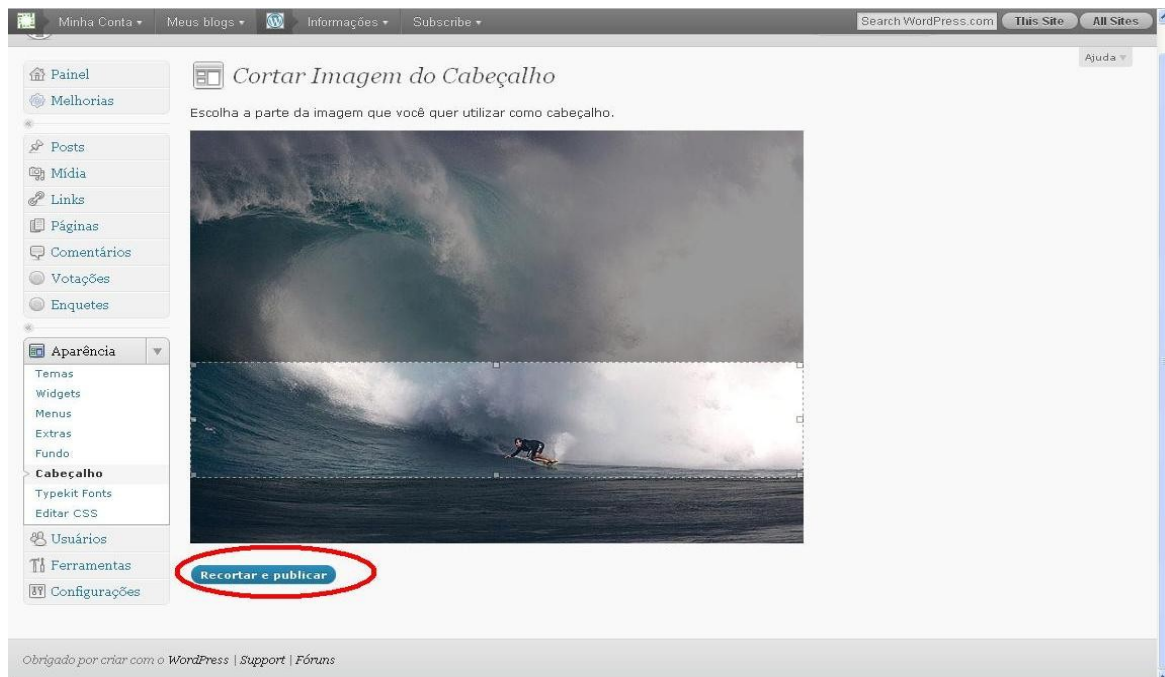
Minha Conta ▾ Meus blogs ▾ Informações ▾ Subscribe ▾ Search WordPress.com This Site All Sites

Ajuda ▾

Painel
Melhorias
Posts
Mídia
Links
Páginas
Comentários
Votações
Enquetes
Aparência
Temas
Widgets
Menus
Extras
Fundo
Cabeçalho
Typekit Fonts
Editar CSS
Usuários
Ferramentas
Configurações

Cortar Imagem do Cabeçalho

Escolha a parte da imagem que você quer utilizar como cabeçalho.

Recortar e publicar

Obrigado por criar com o WordPress | Support | Fóruns